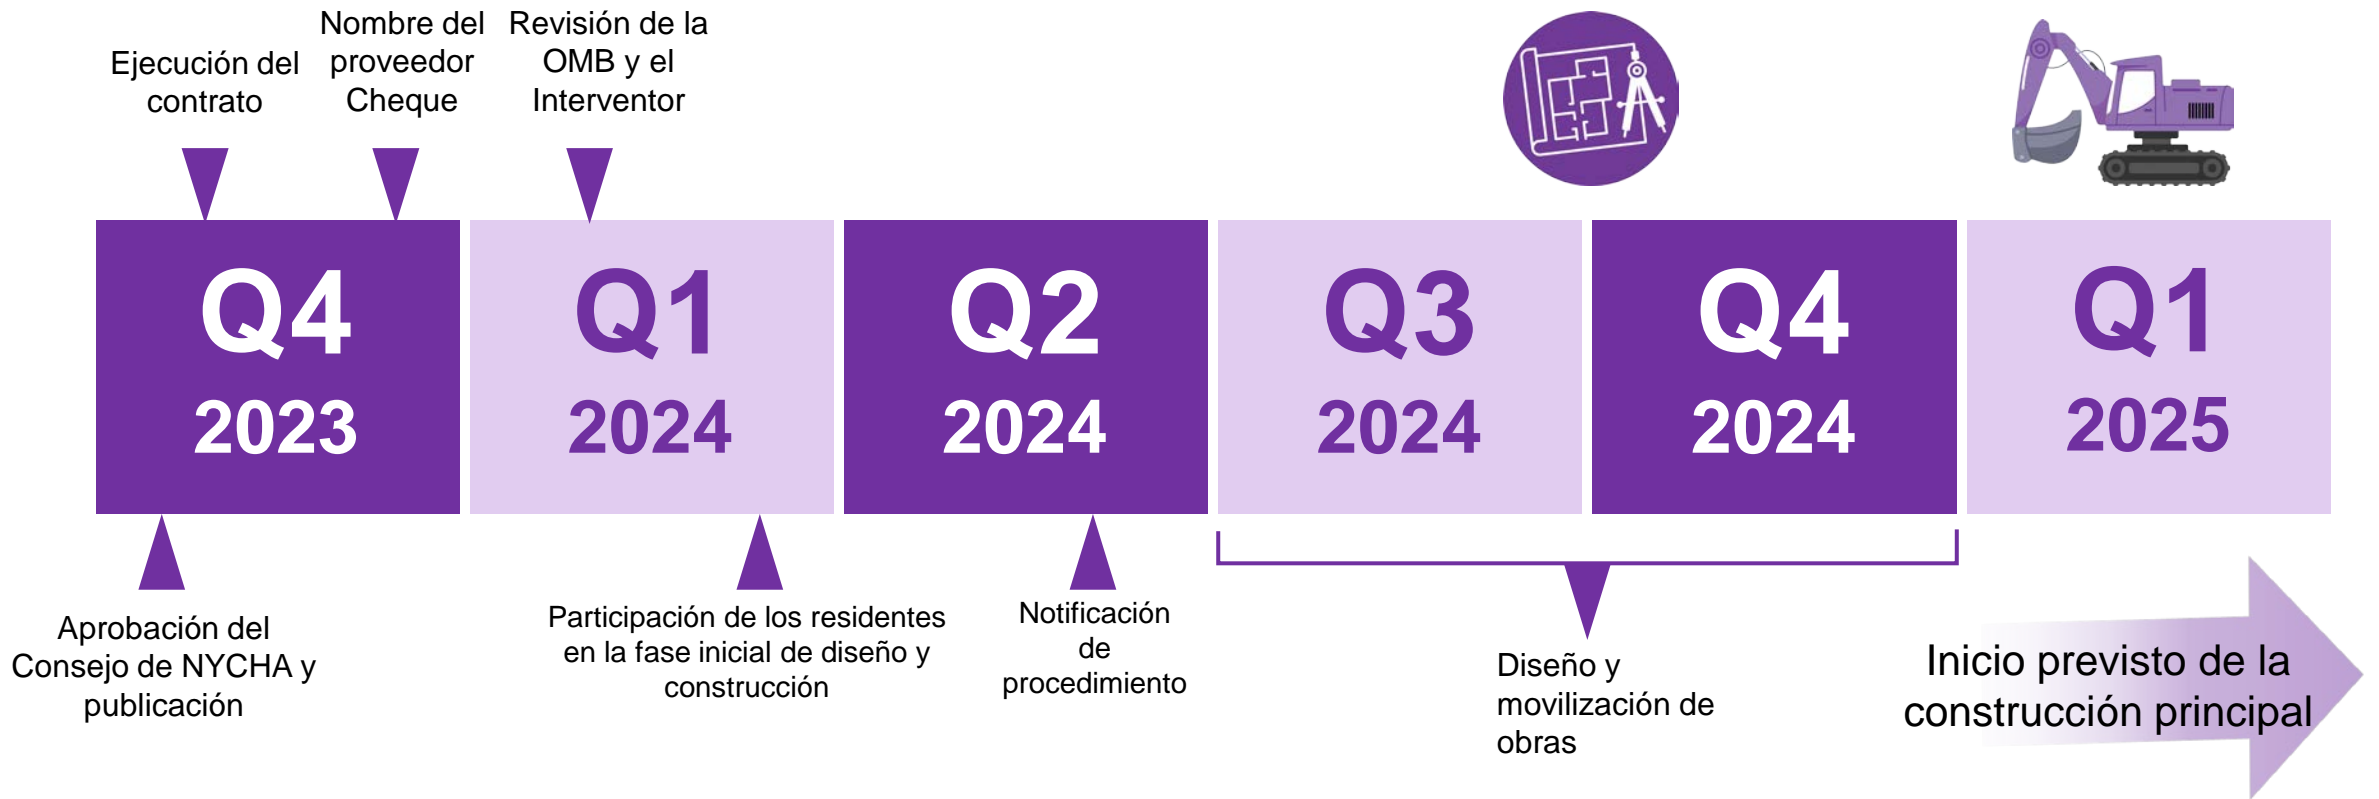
Ejecución del contrato

Nombre del proveedor Cheque

Revisión de la OMB y el Interventor

Q4 2023

Q1 2024

Q2 2024

Q3 2024

Q4 2024

Q1 2025

Aprobación del Consejo de NYCHA y publicación

Participación de los residentes en la fase inicial de diseño y construcción

Notificación de procedimiento

Diseño y movilización de obras

Inicio previsto de la construcción principal